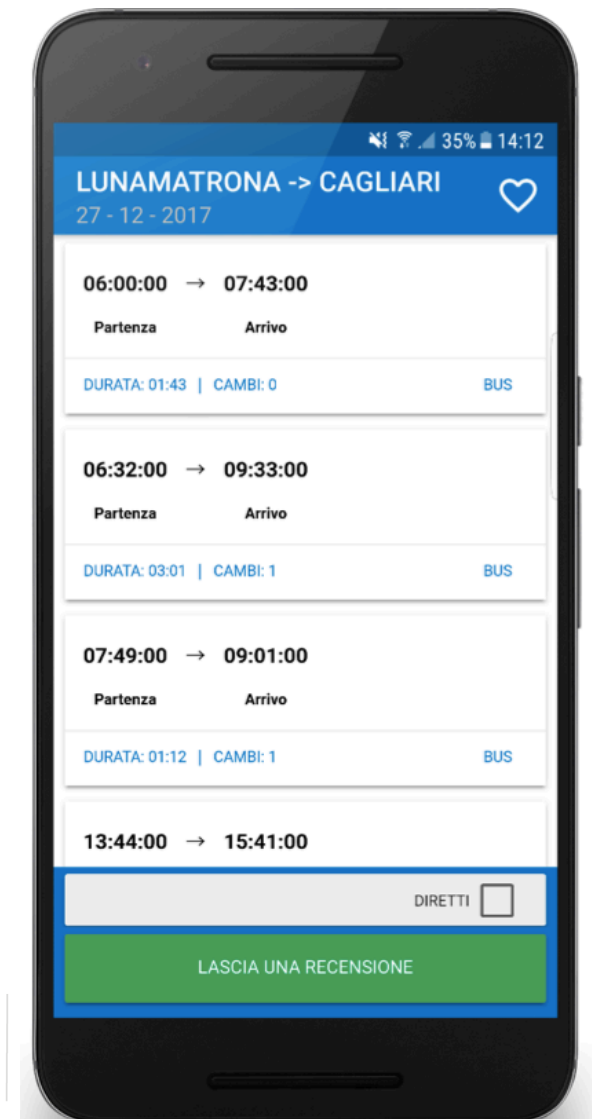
35% 14:12

LUNAMATRONA -> CAGLIARI
27 - 12 - 2017

06:00:00 → 07:43:00
Partenza Arrivo
DURATA: 01:43 | CAMBI: 0 BUS

06:32:00 → 09:33:00
Partenza Arrivo
DURATA: 03:01 | CAMBI: 1 BUS

07:49:00 → 09:01:00
Partenza Arrivo
DURATA: 01:12 | CAMBI: 1 BUS

13:44:00 → 15:41:00

DIRETTI

LASCIA UNA RECENSIONE